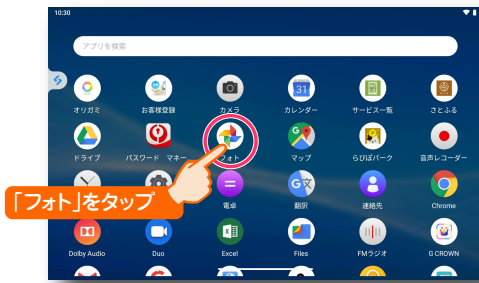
10:30

アプリを検索

オリガミ
お客様登録
カメラ
カレンダー
サービス一覧
さとふる

ドライブ
パスワード マネー
フォト
マップ
らびばパーク
音声レコーダー

電卓
翻訳
連絡先
Chrome

Dolby Audio
Duo
Excel
Files
FMラジオ
G CROWN

「フォト」をタップ